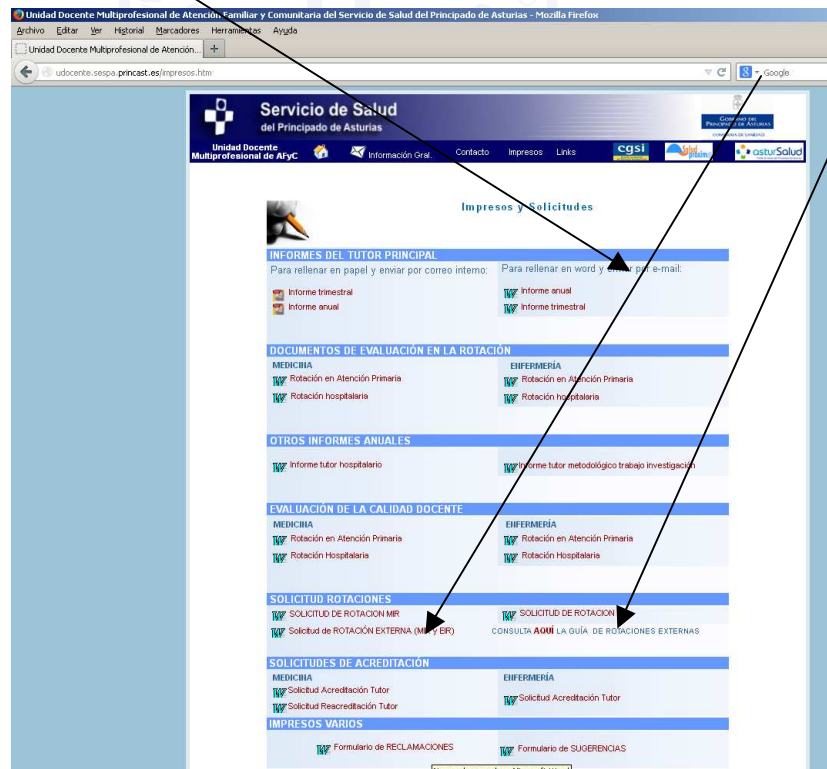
Unidad Docente Multiprofesional de Atención Familiar y Comunitaria del Servicio de Salud del Principado de Asturias - Mozilla Firefox

Archivo Editar Ver Historial Marcadores Herramientas Ayuda

Unidad Docente Multiprofesional de Atención... +

udocente.sespa.princast.es/impresos.htm

Google

Servicio de Salud
del Principado de Asturias

Gobierno del Principado de Asturias
Consejería de Sanidad

Unidad Docente Multiprofesional de AFyC

Información Gral. Contacto Impresos Links cgsi asturSalud

Impresos y Solicitudes

INFORMES DEL TUTOR PRINCIPAL

Para rellenar en papel y enviar por correo interno:
Informe trimestral
Informe anual

Para rellenar en word y enviar por e-mail:
Informe anual
Informe trimestral

DOCUMENTOS DE EVALUACIÓN EN LA ROTACIÓN

MEDICINA
Rotación en Atención Primaria
Rotación hospitalaria

ENFERMERÍA
Rotación en Atención Primaria
Rotación hospitalaria

OTROS INFORMES ANUALES

Informe tutor hospitalario
Informe tutor metodológico trabajo investigación

EVALUACIÓN DE LA CALIDAD DOCENTE

MEDICINA
Rotación en Atención Primaria
Rotación Hospitalaria

ENFERMERÍA
Rotación en Atención Primaria
Rotación Hospitalaria

SOLICITUD ROTACIONES

SOLICITUD DE ROTACION MIR
Solicitud de ROTACIÓN EXTERNA (MIR y EIR)

SOLICITUD DE ROTACION
CONSULTA AQUÍ LA GUÍA DE ROTACIONES EXTERNAS

SOLICITUDES DE ACREDITACIÓN

MEDICINA
Solicitud Acreditación Tutor
Solicitud Reacreditación Tutor

ENFERMERÍA
Solicitud Acreditación Tutor

IMPRESOS VARIOS

Formulario de RECLAMACIONES
Formulario de SUGERENCIAS